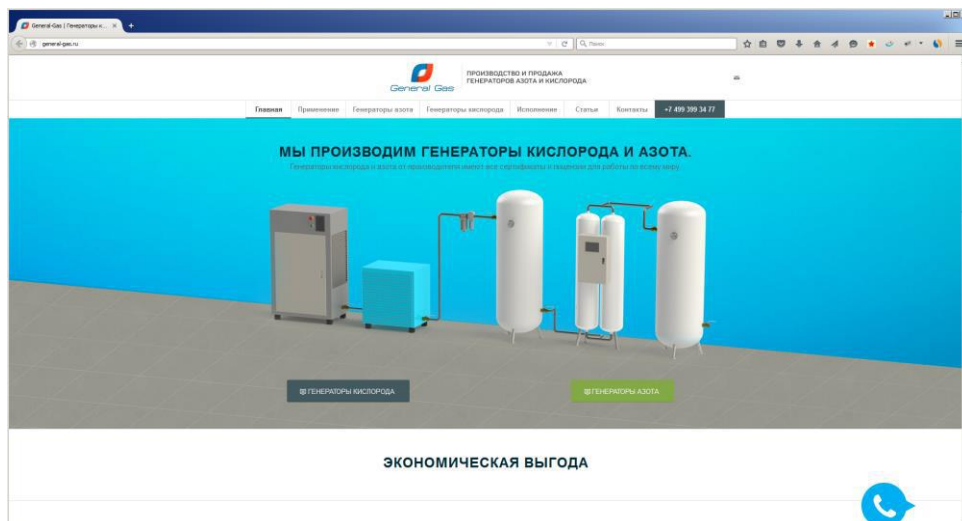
General-Gas | Генераторы к... ×
general-gas.ru
Поиск

General Gas
ПРОИЗВОДСТВО И ПРОДАЖА
ГЕНЕРАТОРОВ АЗОТА И КИСЛОРОДА

Главная | Применение | Генераторы азота | Генераторы кислорода | Исполнение | Статьи | Контакты | +7 499 399 34 77

МЫ ПРОИЗВОДИМ ГЕНЕРАТОРЫ КИСЛОРОДА И АЗОТА.
Генераторы кислорода и азота от производителя имеют все сертификаты и лицензии для работы по всему миру.

ГЕНЕРАТОРЫ КИСЛОРОДА
ГЕНЕРАТОРЫ АЗОТА

ЭКОНОМИЧЕСКАЯ ВЫГОДА